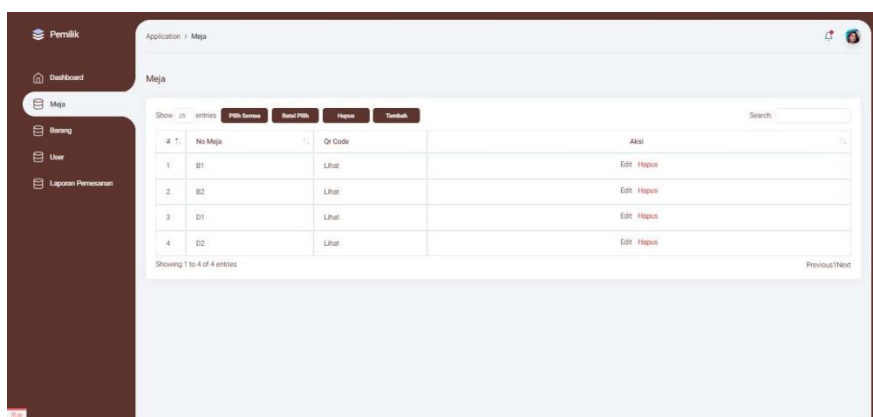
Pemilik

Dashboard

Meja

Barang

User

Laporan Pemesanan

Application > Meja

Meja

Show 25 entries Pilih Semua Batal Pilih Hapus Tambah

Search:

| # | No Meja | Qr Code | Aksi |
|---|---|---|---|
| 1 | B1 | Lihat | Edit Hapus |
| 2 | B2 | Lihat | Edit Hapus |
| 3 | D1 | Lihat | Edit Hapus |
| 4 | D2 | Lihat | Edit Hapus |

Showing 1 to 4 of 4 entries

Previous 1 Next